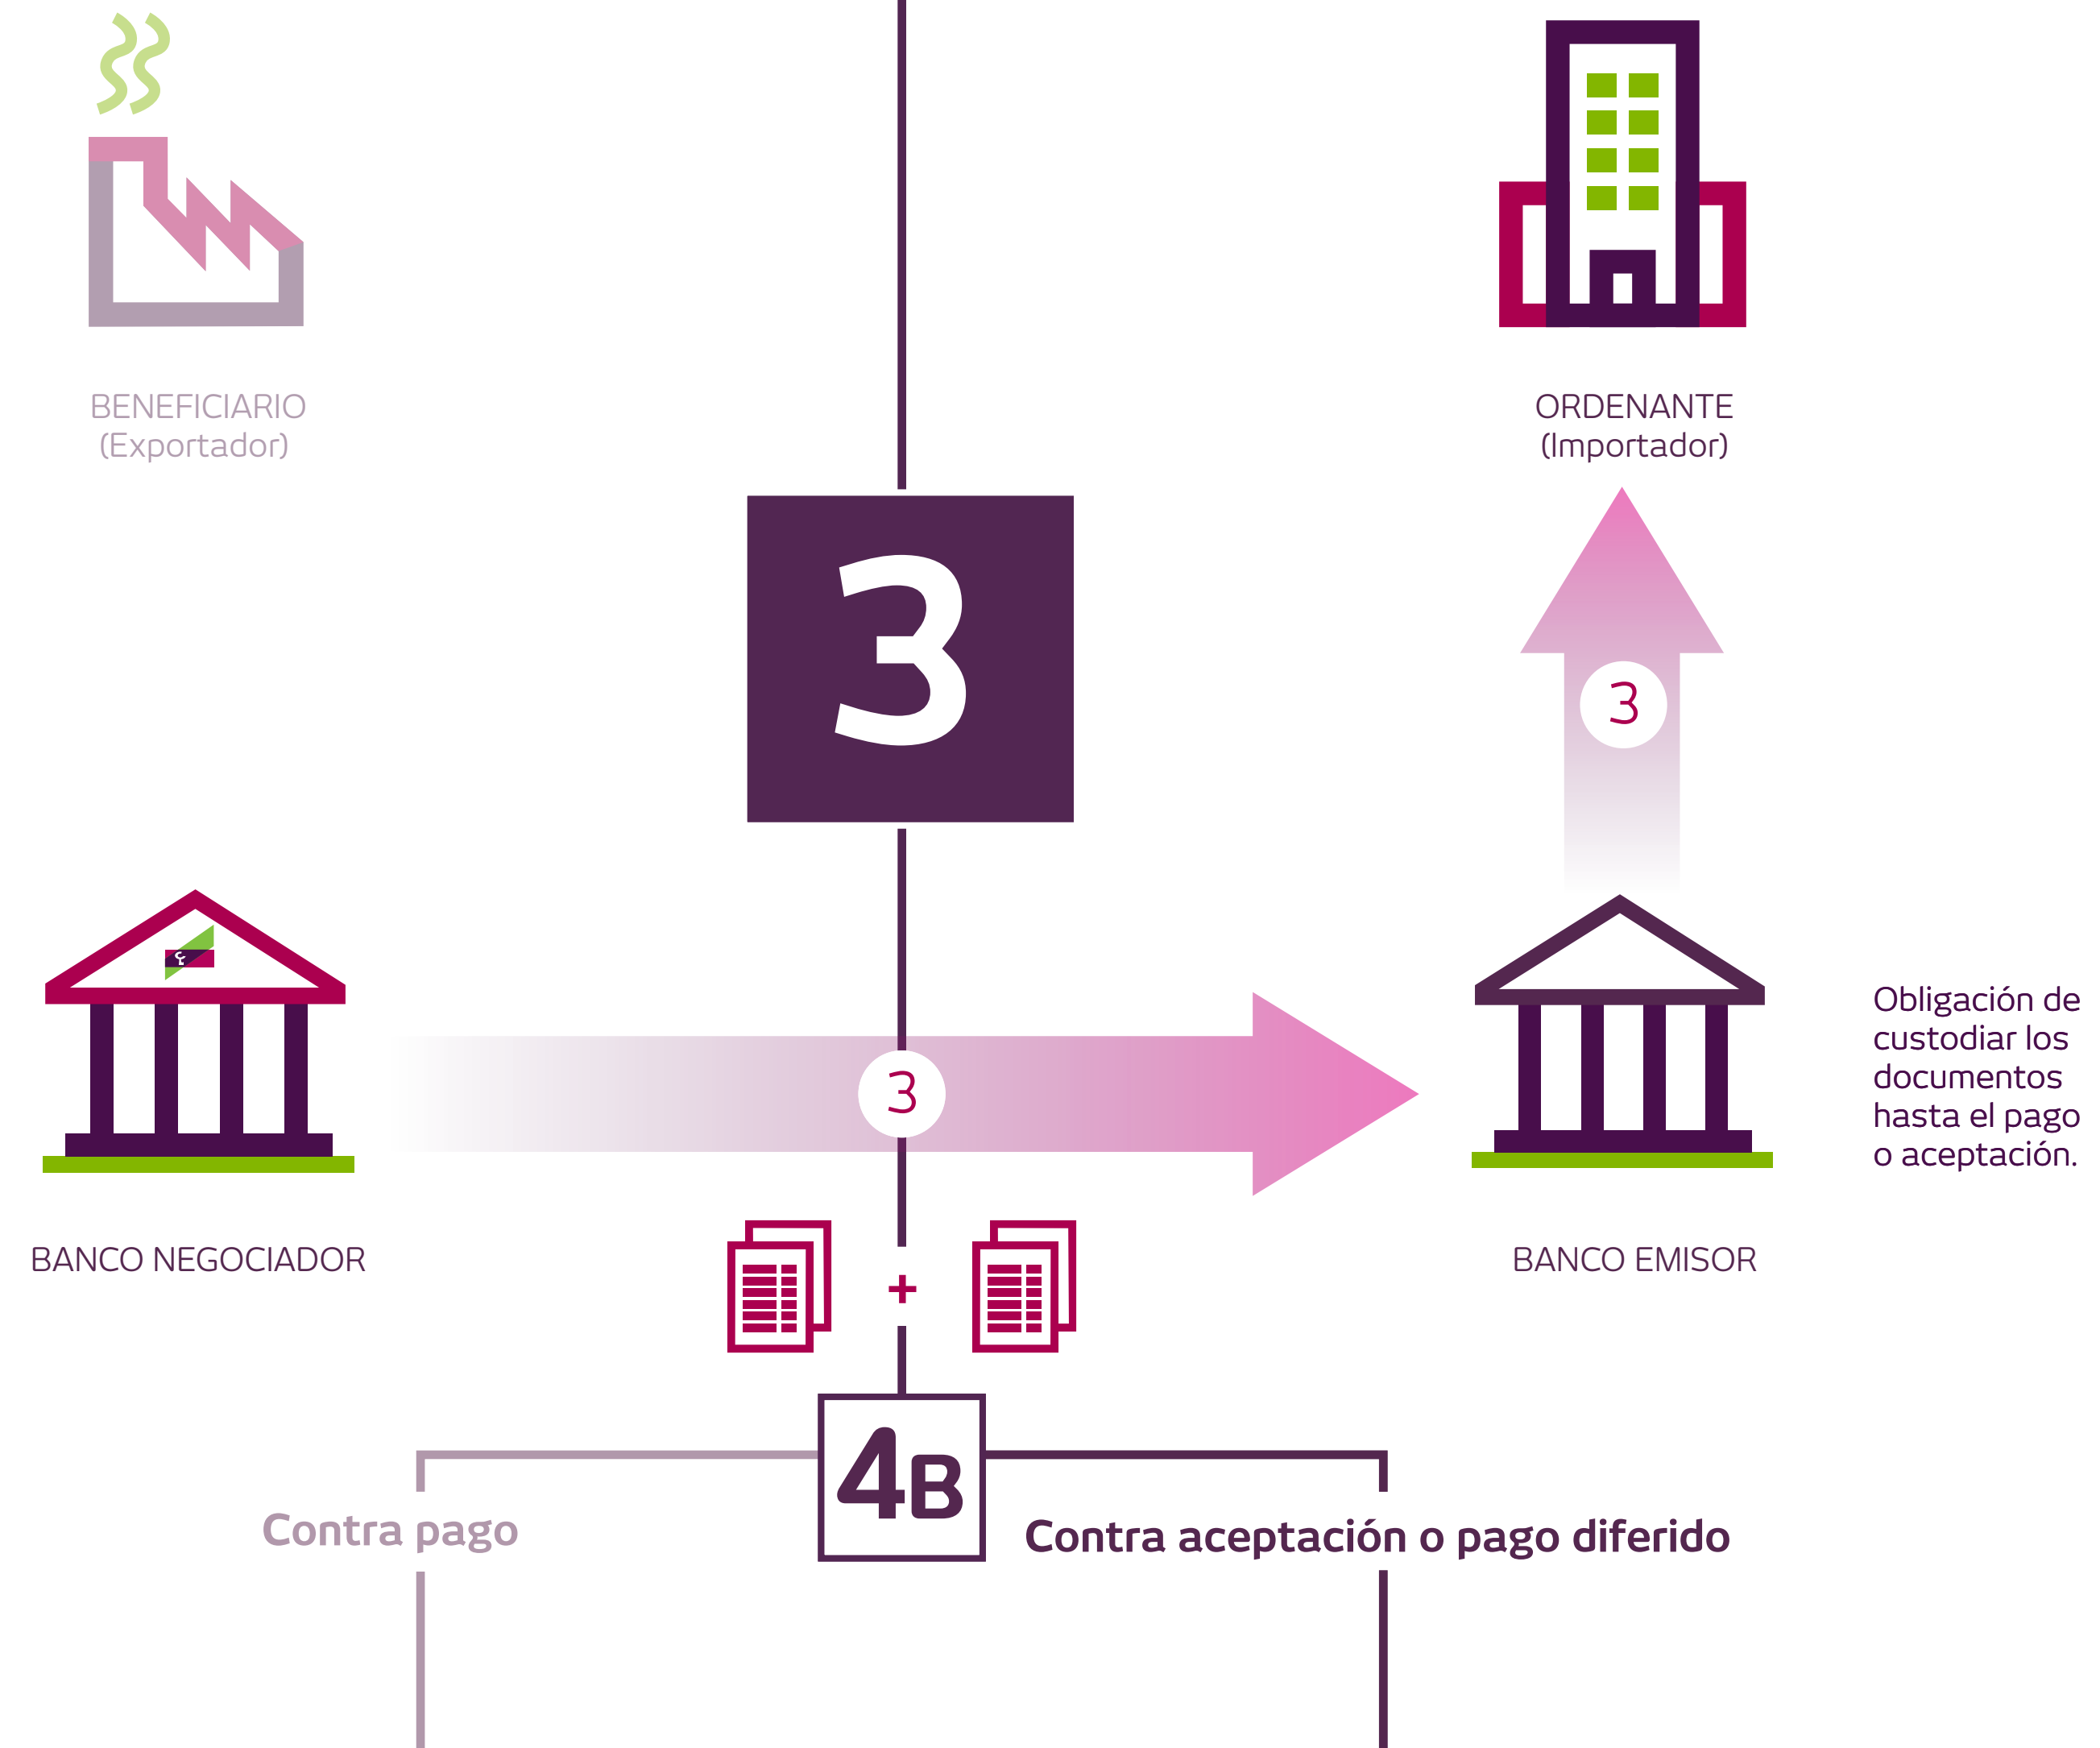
BENEFICIARIO
(Exportador)

ORDENANTE
(Importador)

3

3

3

Obligación de custodiar los documentos hasta el pago o aceptación.

BANCO NEGOCIADOR

+

BANCO EMISOR

4B

Contra pago

Contra aceptación o pago diferido